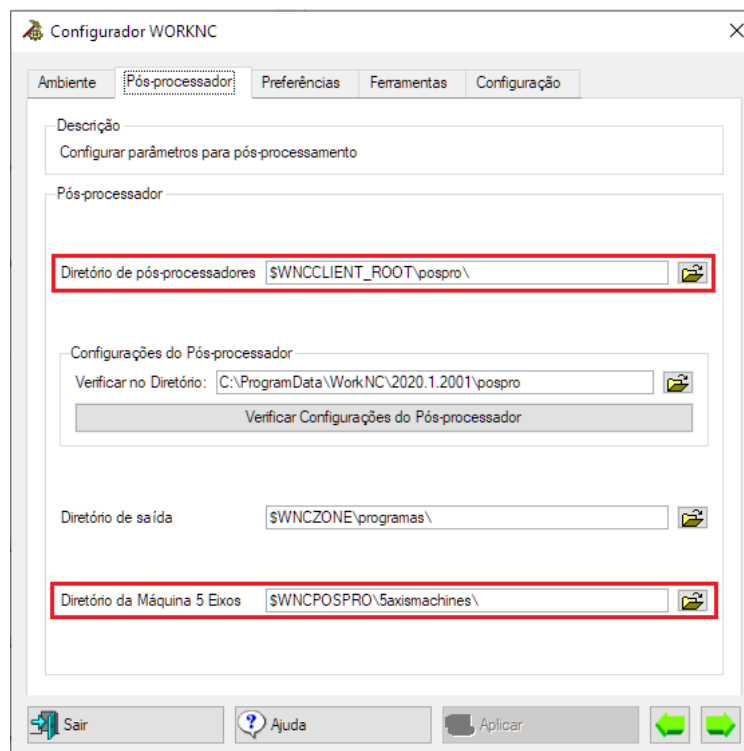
Configurador WORKNC

Ambiente | Pós-processador | Preferências | Ferramentas | Configuração

Descrição
Configurar parâmetros para pós-processamento

Pós-processador

Diretório de pós-processadores $WNCCLIENT_ROOT\pospro\

Configurações do Pós-processador
Verificar no Diretório: C:\ProgramData\WorkNC\2020.1.2001\pospro
Verificar Configurações do Pós-processador

Diretório de saída $WNCZONE\programas\

Diretório da Máquina 5 Eixos $WNCPOSPRO\5axismachines\

Sair
Ajuda
Aplicar